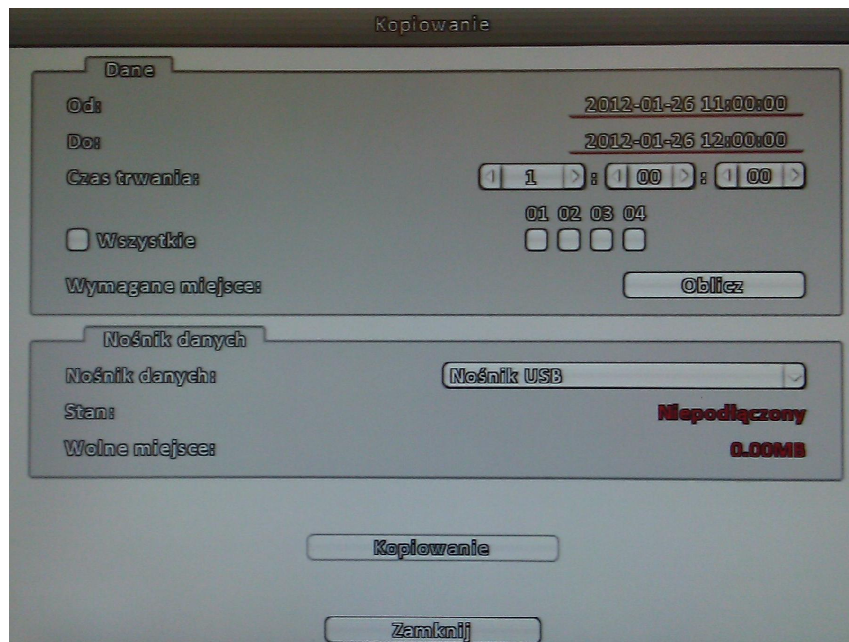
Kopiowanie

Dane

Od: 2012-01-26 11:00:00

Do: 2012-01-26 12:00:00

Czas trwania: 1 : 00 : 00

01 02 03 04

Wszystkie

Wymagane miejsce: Oblicz

Nośnik danych

Nośnik danych: Nośnik USB

Stan: Niepodłączony

Wolne miejsce: 0.00MB

Kopiowanie

Zamknij